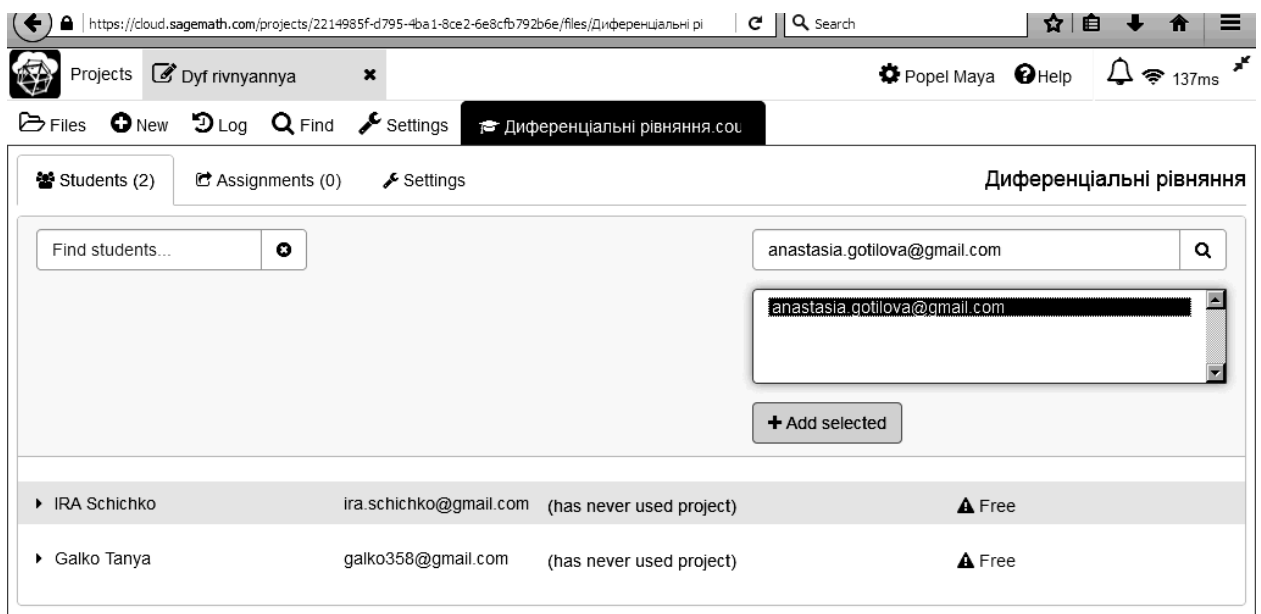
https://cloud.sagemath.com/projects/2214985f-d795-4ba1-8ce2-6e8cfb792b6e/files/Диференціальні рі

Search

Projects Dyf rivnyannya

Popel Maya Help 137ms

Files New Log Find Settings Диференціальні рівняння.cou

Students (2) Assignments (0) Settings

Диференціальні рівняння

Find students...

anastasia.gotilova@gmail.com

anastasia.gotilova@gmail.com

Add selected

| | | | |
|---|---|---|---|
| IRA Schichko | ira.schichko@gmail.com | (has never used project) | Free |
| Galko Tanya | galko358@gmail.com | (has never used project) | Free |